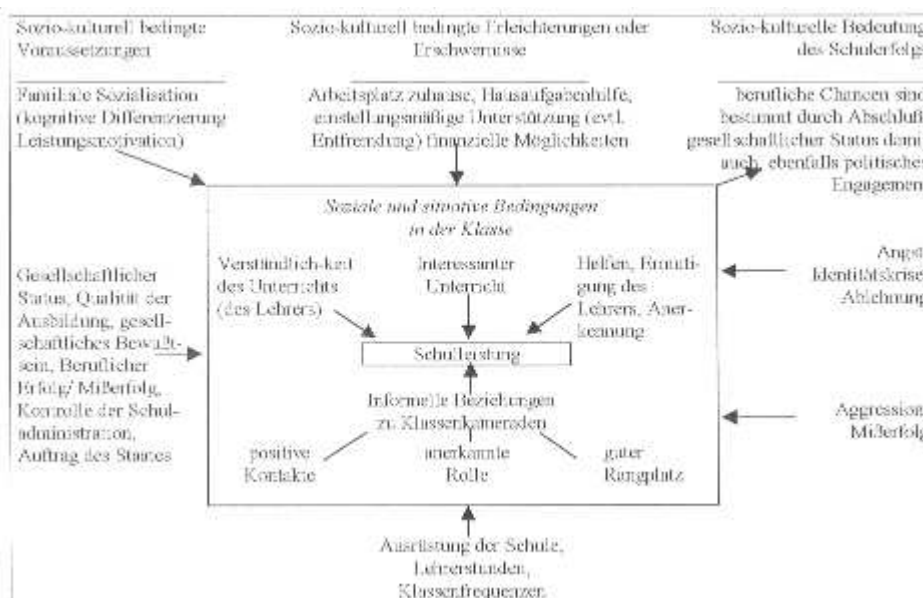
Sozio-kulturell bedingte Voraussetzungen

Sozio-kulturell bedingte Erleichterungen oder Erschwernisse

Sozio-kulturelle Bedeutung des Schulerfolgs

Familiale Sozialisation (kognitive Differenzierung Leistungsmotivation)

Arbeitsplatz zuhause, Hausaufgabenhilfe, einstellungsmäßige Unterstützung (evtl. Entfremdung) finanzielle Möglichkeiten

berufliche Chancen sind bestimmt durch Abschluß, gesellschaftlicher Status damit auch, ebenfalls politisches Engagement

Soziale und situative Bedingungen in der Klasse

Gesellschaftlicher Status, Qualität der Ausbildung, gesellschaftliches Bewußtsein, Beruflicher Erfolg/ Mißerfolg, Kontrolle der Schuladministration, Auftrag des Staates

Verständlich-keit des Unterrichts (des Lehrers)

Interessanter Unterricht

Helfen, Ermutigung des Lehrers, Anerkennung

Angst Identitätskrise Ablehnung

Schulleistung

Informelle Beziehungen zu Klassenkameraden

Aggression Mißerfolg

positive Kontakte

anerkannte Rolle

guter Rangplatz

Ausrüstung der Schule, Lehrerstunden, Klassenfrequenzen